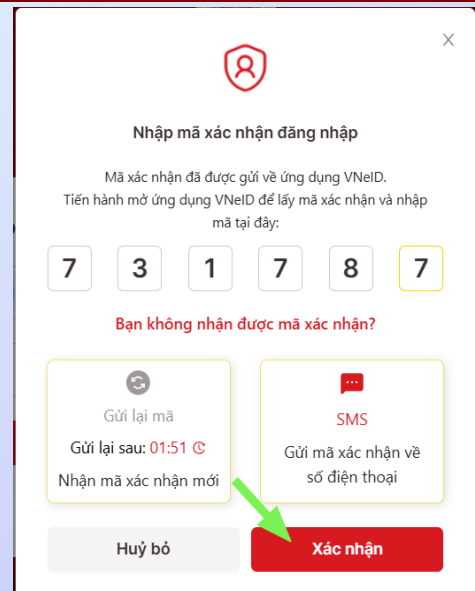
×

Nhập mã xác nhận đăng nhập

Mã xác nhận đã được gửi về ứng dụng VNeID. Tiến hành mở ứng dụng VNeID để lấy mã xác nhận và nhập mã tại đây:

7 3 1 7 8 7

Bạn không nhận được mã xác nhận?

Gửi lại mã

Gửi lại sau: 01:51

Nhận mã xác nhận mới

SMS

Gửi mã xác nhận về số điện thoại

Huỷ bỏ

Xác nhận